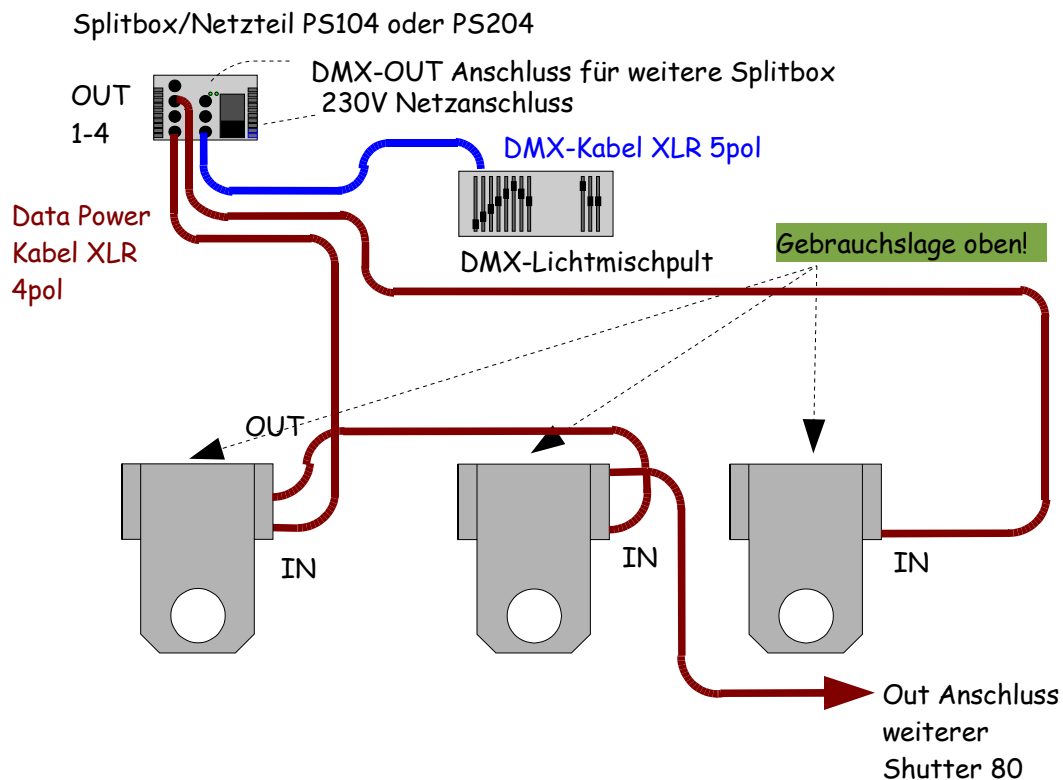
Splitbox/Netzteil PS104 oder PS204

OUT
1-4

DMX-OUT Anschluss für weitere Splitbox
230V Netzanschluss

DMX-Kabel XLR 5pol

Data Power
Kabel XLR
4pol

DMX-Lichtmischpult

Gebrauchslage oben!

OUT

IN

IN

IN

Out Anschluss
weiterer
Shutter 80